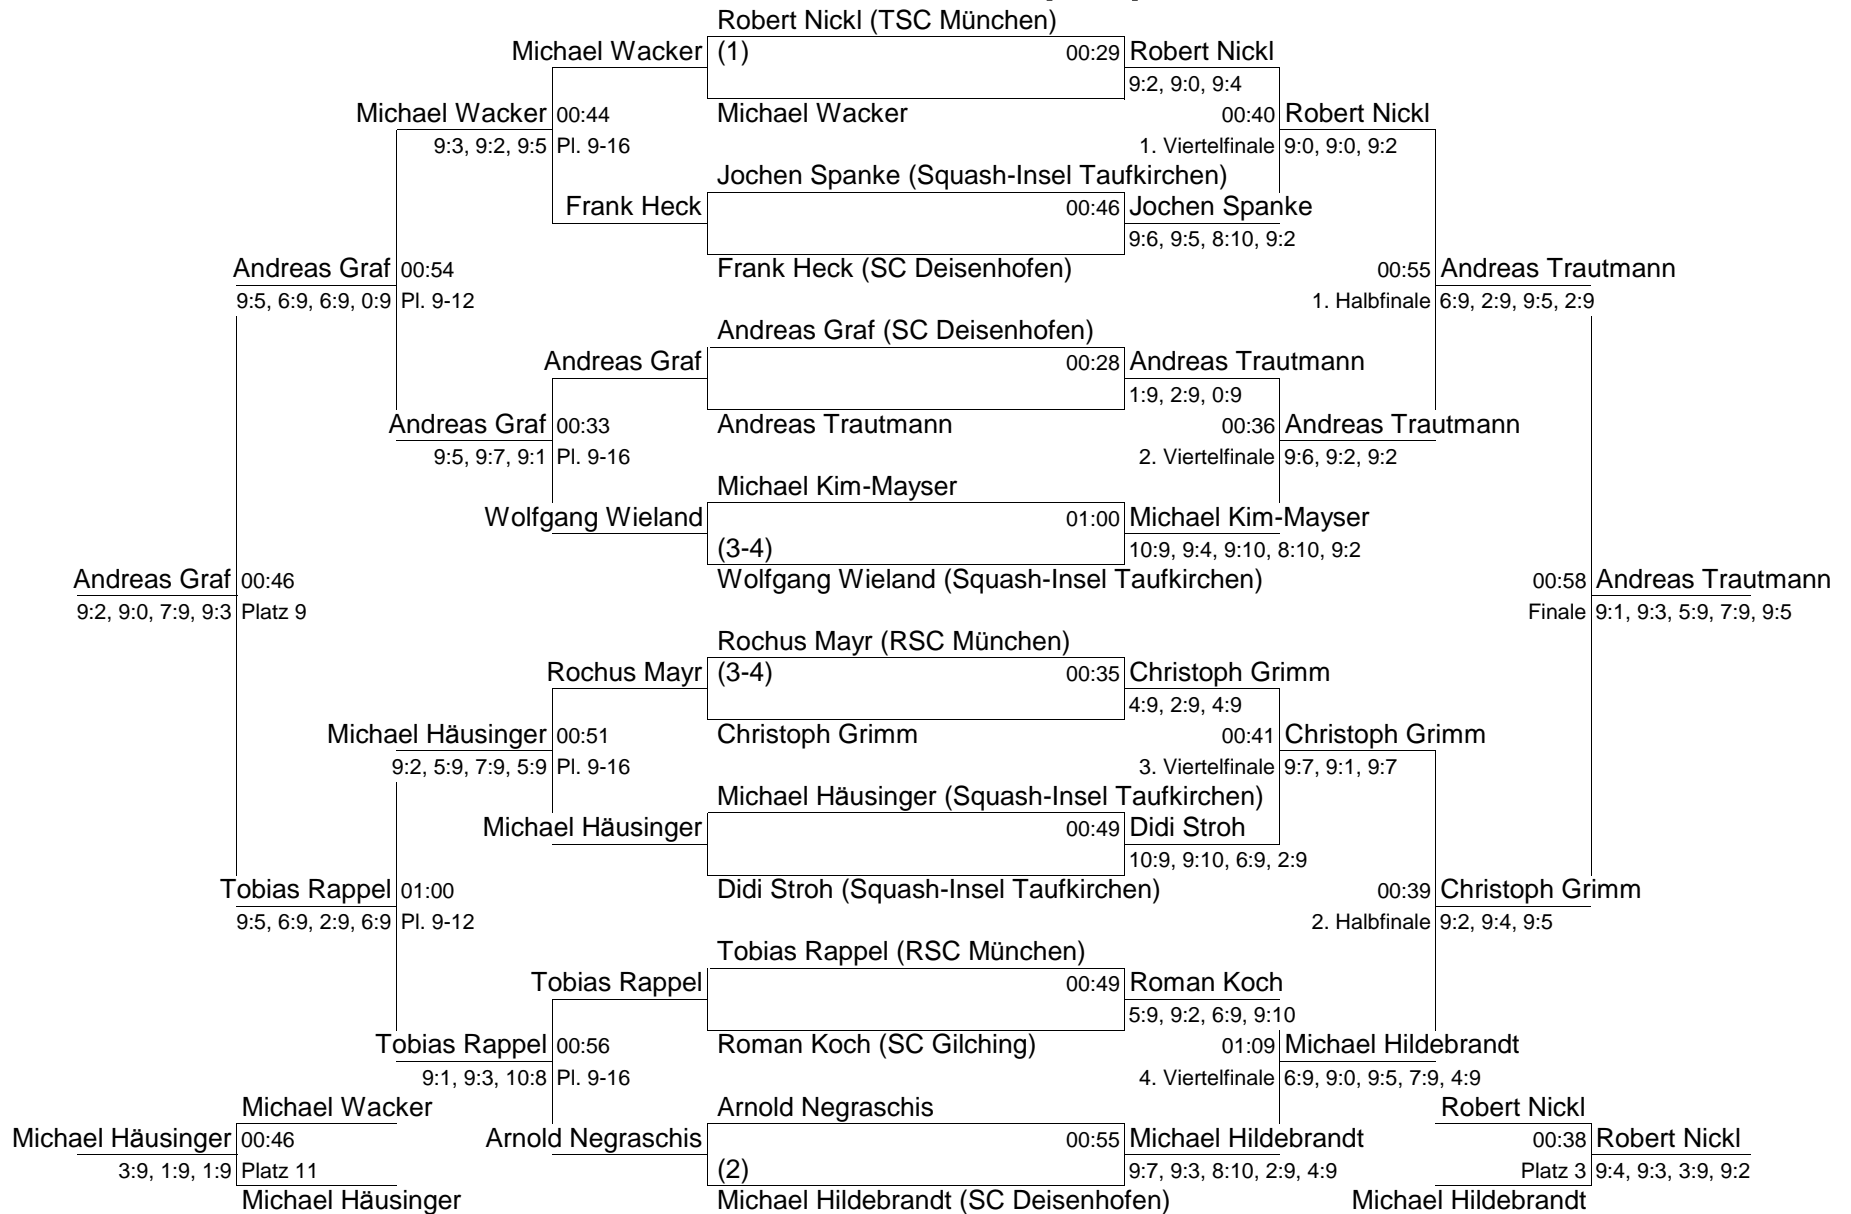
Robert Nickl (TSC München)
Michael Wacker (1)
00:29 Robert Nickl
9:2, 9:0, 9:4
Michael Wacker 00:44
9:3, 9:2, 9:5 Pl. 9-16
Michael Wacker
00:40 Robert Nickl
1. Viertelfinale 9:0, 9:0, 9:2
Jochen Spanke (Squash-Insel Taufkirchen)
Frank Heck
00:46 Jochen Spanke
9:6, 9:5, 8:10, 9:2
Andreas Graf 00:54
9:5, 6:9, 6:9, 0:9 Pl. 9-12
Frank Heck (SC Deisenhofen)
00:55 Andreas Trautmann
1. Halbfinale 6:9, 2:9, 9:5, 2:9
Andreas Graf (SC Deisenhofen)
Andreas Graf
00:28 Andreas Trautmann
1:9, 2:9, 0:9
Andreas Graf 00:33
9:5, 9:7, 9:1 Pl. 9-16
Andreas Trautmann
00:36 Andreas Trautmann
2. Viertelfinale 9:6, 9:2, 9:2
Michael Kim-Mayser
Wolfgang Wieland
01:00 Michael Kim-Mayser
(3-4)
10:9, 9:4, 9:10, 8:10, 9:2
Andreas Graf 00:46
9:2, 9:0, 7:9, 9:3 Platz 9
Wolfgang Wieland (Squash-Insel Taufkirchen)
00:58 Andreas Trautmann
Finale 9:1, 9:3, 5:9, 7:9, 9:5
Rochus Mayr (RSC München)
Rochus Mayr (3-4)
00:35 Christoph Grimm
4:9, 2:9, 4:9
Michael Häusinger 00:51
9:2, 5:9, 7:9, 5:9 Pl. 9-16
Christoph Grimm
00:41 Christoph Grimm
3. Viertelfinale 9:7, 9:1, 9:7
Michael Häusinger (Squash-Insel Taufkirchen)
Michael Häusinger
00:49 Didi Stroh
10:9, 9:10, 6:9, 2:9
Tobias Rappel 01:00
9:5, 6:9, 2:9, 6:9 Pl. 9-12
Didi Stroh (Squash-Insel Taufkirchen)
00:39 Christoph Grimm
2. Halbfinale 9:2, 9:4, 9:5
Tobias Rappel (RSC München)
Tobias Rappel
00:49 Roman Koch
5:9, 9:2, 6:9, 9:10
Tobias Rappel 00:56
9:1, 9:3, 10:8 Pl. 9-16
Roman Koch (SC Gilching)
01:09 Michael Hildebrandt
4. Viertelfinale 6:9, 9:0, 9:5, 7:9, 4:9
Michael Wacker
Michael Häusinger 00:46
3:9, 1:9, 1:9 Platz 11
Michael Häusinger
Arnold Negraschis
Arnold Negraschis
00:55 Michael Hildebrandt
(2)
9:7, 9:3, 8:10, 2:9, 4:9
Michael Hildebrandt (SC Deisenhofen)
Robert Nickl
00:38 Robert Nickl
Platz 3 9:4, 9:3, 3:9, 9:2
Michael Hildebrandt